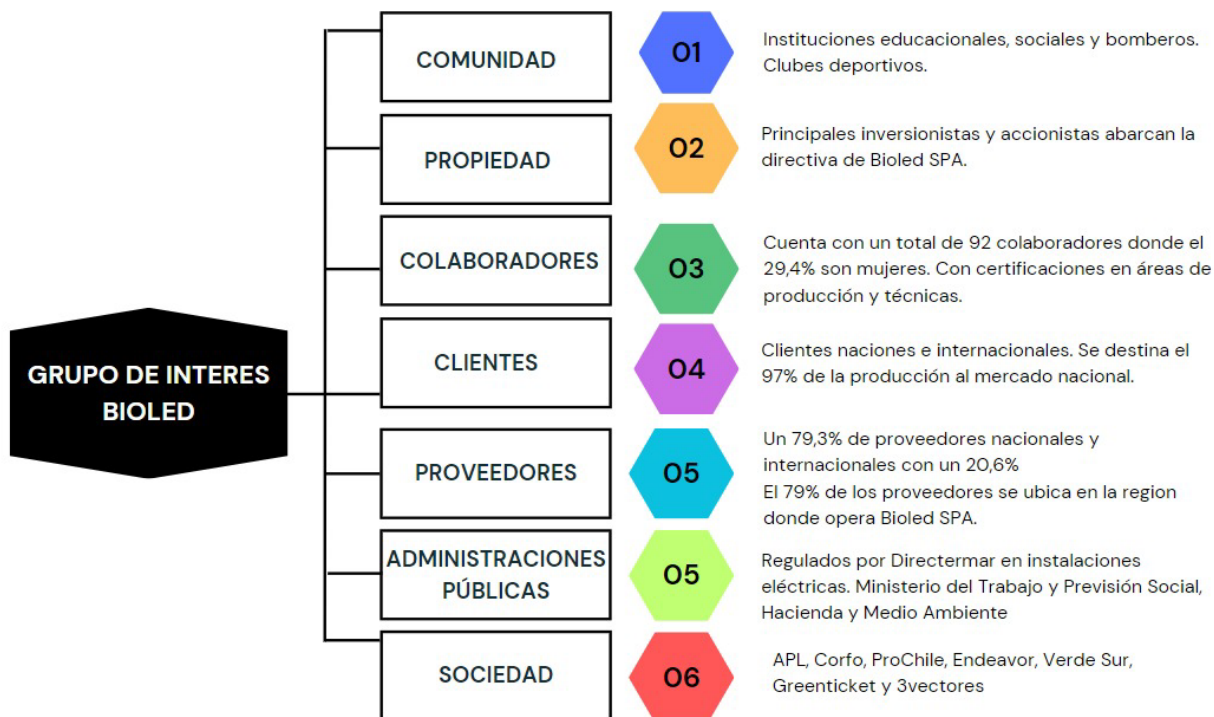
GRUPO DE INTERES BIOLED

COMUNIDAD

O1

Instituciones educacionales, sociales y bomberos. Clubes deportivos.

PROPIEDAD

O2

Principales inversionistas y accionistas abarcan la directiva de Bioled SPA.

COLABORADORES

O3

Cuenta con un total de 92 colaboradores donde el 29,4% son mujeres. Con certificaciones en áreas de producción y técnicas.

CLIENTES

O4

Clientes naciones e internacionales. Se destina el 97% de la producción al mercado nacional.

PROVEEDORES

O5

Un 79,3% de proveedores nacionales y internacionales con un 20,6%
El 79% de los proveedores se ubica en la region donde opera Bioled SPA.

ADMINISTRACIONES PÚBLICAS

O5

Regulados por Directermar en instalaciones eléctricas. Ministerio del Trabajo y Previsión Social, Hacienda y Medio Ambiente

SOCIEDAD

O6

APL, Corfo, ProChile, Endeavor, Verde Sur, Greenticket y 3vectores